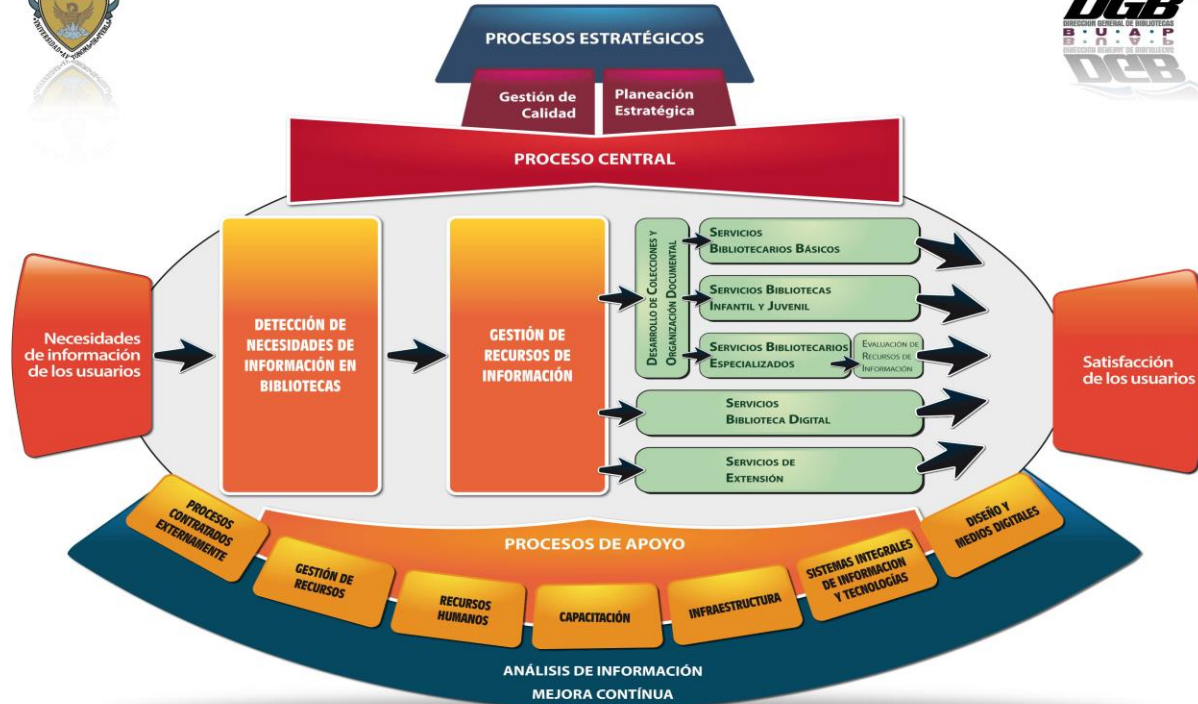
UNIVERSIDAD AUTÓNOMA DE PUEBLA

DGB
DIRECCIÓN GENERAL DE BIBLIOTECAS
B · U · A · P
DGB

PROCESOS ESTRATÉGICOS

Gestión de Calidad

Planeación Estratégica

PROCESO CENTRAL

Necesidades de información de los usuarios

DETECCIÓN DE NECESIDADES DE INFORMACIÓN EN BIBLIOTECAS

GESTIÓN DE RECURSOS DE INFORMACIÓN

DESARROLLO DE COLECCIONES Y ORGANIZACIÓN DOCUMENTAL

SERVICIOS BIBLIOTECARIOS BÁSICOS

SERVICIOS BIBLIOTECAS INFANTIL Y JUVENIL

SERVICIOS BIBLIOTECARIOS ESPECIALIZADOS

EVALUACIÓN DE RECURSOS DE INFORMACIÓN

SERVICIOS BIBLIOTECA DIGITAL

SERVICIOS DE EXTENSIÓN

Satisfacción de los usuarios

PROCESOS DE APOYO

PROCESOS CONTRATADOS EXTERNAMENTE

GESTIÓN DE RECURSOS

RECURSOS HUMANOS

CAPACITACIÓN

INFRAESTRUCTURA

SISTEMAS INTEGRALES DE INFORMACION Y TECNOLOGÍAS

DISEÑO Y MEDIOS DIGITALES

ANÁLISIS DE INFORMACIÓN

MEJORA CONTÍNUA